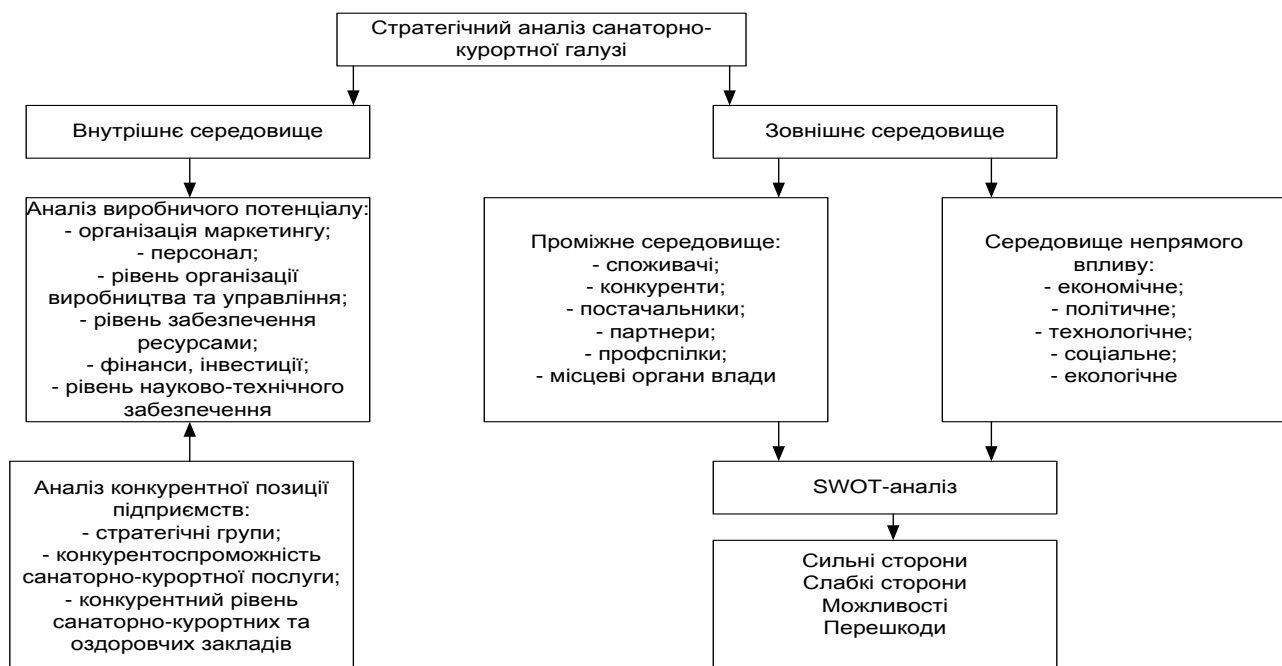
Стратегічний аналіз санаторно-курортної галузі

Внутрішнє середовище

Аналіз виробничого потенціалу:
- організація маркетингу;
- персонал;
- рівень організації виробництва та управління;
- рівень забезпечення ресурсами;
- фінанси, інвестиції;
- рівень науково-технічного забезпечення

Аналіз конкурентної позиції підприємств:
- стратегічні групи;
- конкурентоспроможність санаторно-курортної послуги;
- конкурентний рівень санаторно-курортних та оздоровчих закладів

Зовнішнє середовище

Проміжне середовище:
- споживачі;
- конкуренти;
- постачальники;
- партнери;
- профспілки;
- місцеві органи влади

Середовище непрямого впливу:
- економічне;
- політичне;
- технологічне;
- соціальне;
- екологічне

SWOT-аналіз

Сильні сторони
Слабкі сторони
Можливості
Перешкоди